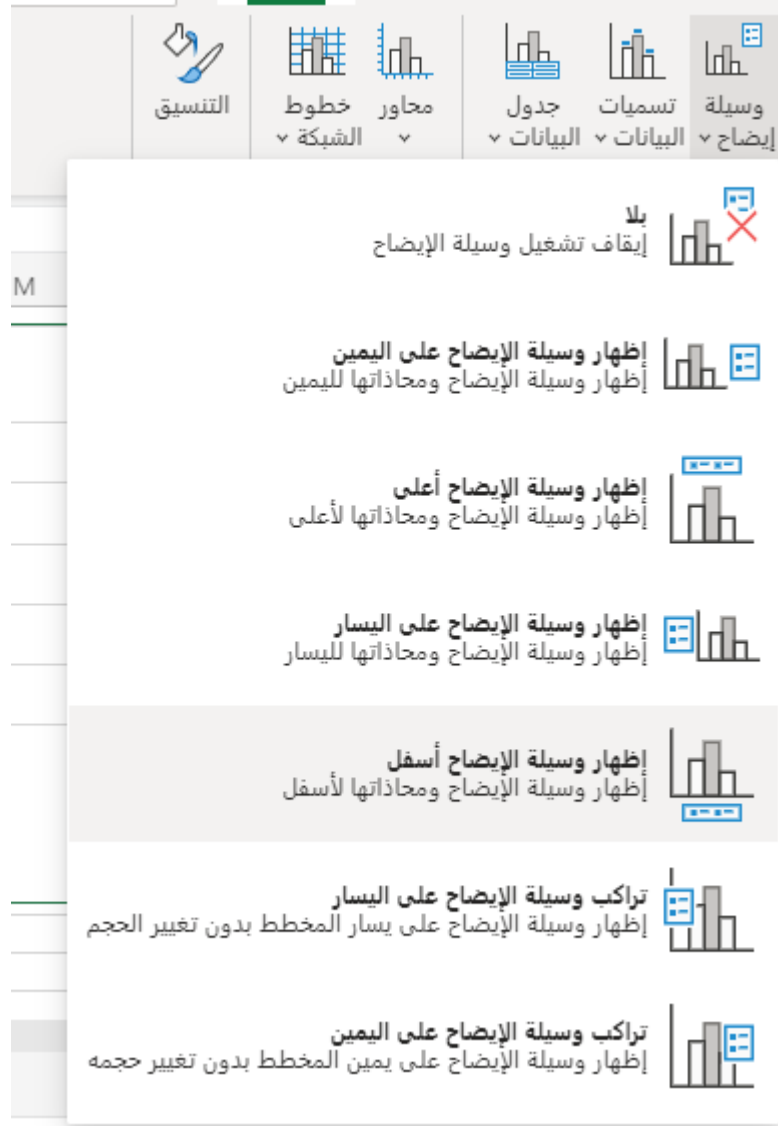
وسيلة إيضاح
تسميات البيانات
جدول البيانات
محاور
خطوط الشبكة
التنسيق

M

بلا
إيقاف تشغيل وسيلة الإيضاح

إظهار وسيلة الإيضاح على اليمين
إظهار وسيلة الإيضاح ومحاذاتها لليمين

إظهار وسيلة الإيضاح أعلى
إظهار وسيلة الإيضاح ومحاذاتها لأعلى

إظهار وسيلة الإيضاح على اليسار
إظهار وسيلة الإيضاح ومحاذاتها لليسار

إظهار وسيلة الإيضاح أسفل
إظهار وسيلة الإيضاح ومحاذاتها لأسفل

تراكب وسيلة الإيضاح على اليسار
إظهار وسيلة الإيضاح على يسار المخطط بدون تغيير الحجم

تراكب وسيلة الإيضاح على اليمين
إظهار وسيلة الإيضاح على يمين المخطط بدون تغيير حجمه